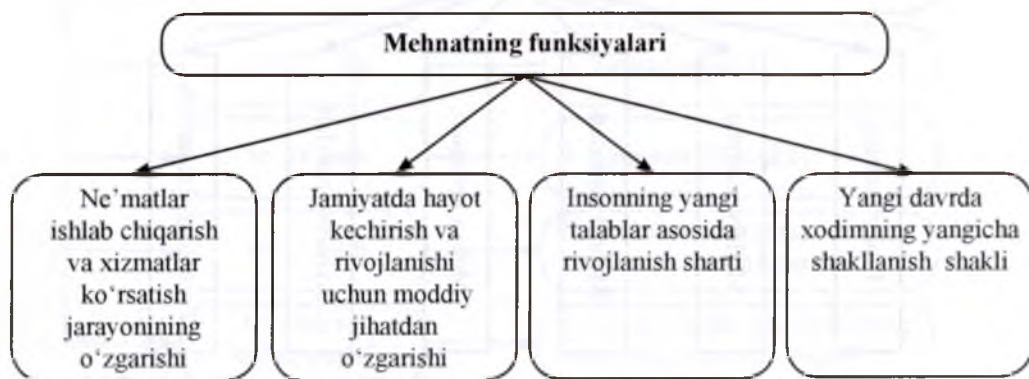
Mehnatning funksiyalari

Ne'matlar ishlab chiqarish va xizmatlar ko'rsatish jarayonining o'zgarishi

Jamiyatda hayot kechirish va rivojlanishi uchun moddiy jihatdan o'zgarishi

Insonning yangi talablar asosida rivojlanish sharti

Yangi davrda xodimning yangicha shakllanish shakli